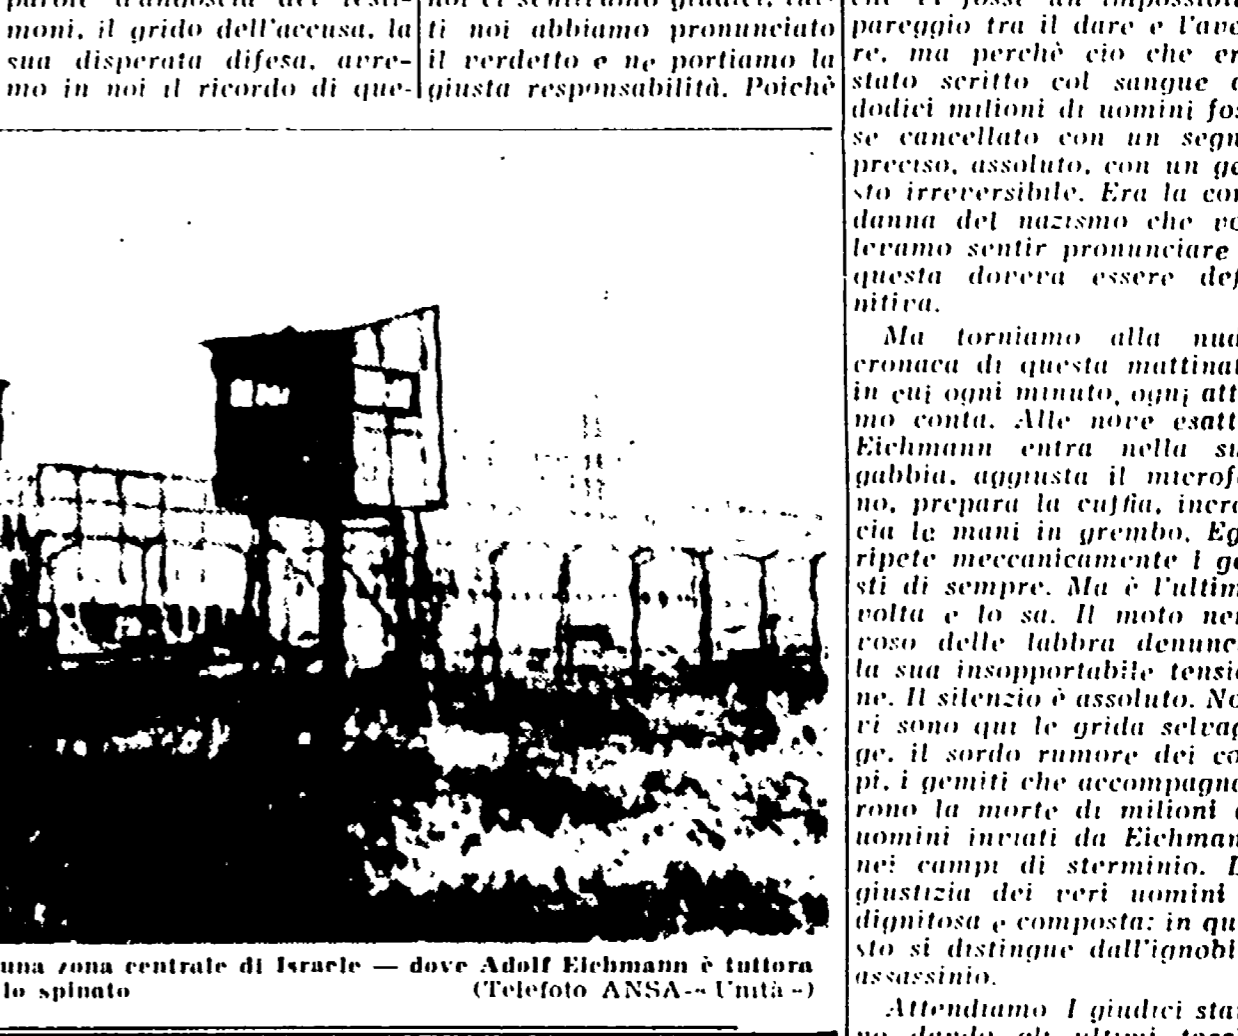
parole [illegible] dei testimoni, il grido dell'accusa, la sua disperata difesa, avremo in noi il ricordo di que-

noi ci sentiremo giudici, tutti noi abbiamo pronunciato il verdetto e ne portiamo la giusta responsabilità. Poichè

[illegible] ci fosse un impossibile pareggio tra il dare e l'ave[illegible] re, ma perchè ciò che er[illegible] stato scritto col sangue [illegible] dodici milioni di uomini fos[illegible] se cancellato con un segn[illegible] preciso, assoluto, con un ge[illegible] sto irreversibile. Era la con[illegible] danna del nazismo che vo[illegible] levamo sentir pronunciare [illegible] questa doveva essere def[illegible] nitiva.

Ma torniamo alla nua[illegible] cronaca di questa mattinat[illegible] in cui ogni minuto, ogni att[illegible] mo conta. Alle nove esatt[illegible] Eichmann entra nella su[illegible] gabbia, aggiusta il microfo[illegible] no, prepara la cuffia, incro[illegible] cia le mani in grembo. Eg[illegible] ripete meccanicamente i ge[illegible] sti di sempre. Ma è l'ultim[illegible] volta e lo sa. Il moto ner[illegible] voso delle labbra denunc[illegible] la sua insopportabile tensio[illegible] ne. Il silenzio è assoluto. No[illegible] vi sono qui le grida selvag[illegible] ge, il sordo rumore dei co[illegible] pi, i gemiti che accompagna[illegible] rono la morte di milioni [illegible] uomini inviati da Eichman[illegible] nei campi di sterminio. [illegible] giustizia dei veri uomini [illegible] dignitosa e composta: in qu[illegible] sto si distingue dall'ignobi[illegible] assassinio.

Attendiamo i giudici sta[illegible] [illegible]

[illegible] una zona centrale di Israele — dove Adolf Eichmann è tuttora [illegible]lo spinato (Telefoto ANSA-«Unità»)